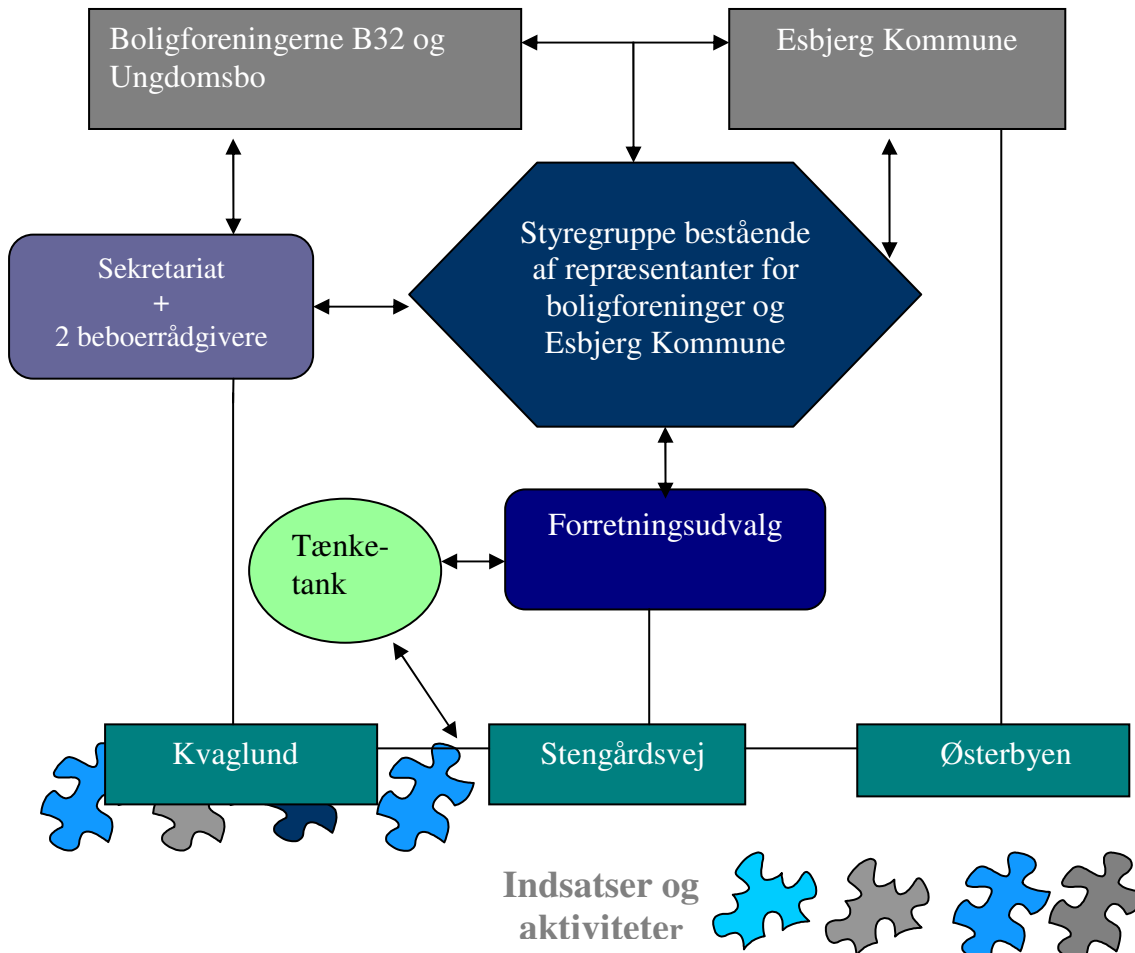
Boligforeningerne B32 og Ungdomsbo

Esbjerg Kommune

Sekretariat
+
2 beboerrådgivere

Styregruppe bestående af repræsentanter for boligforeninger og Esbjerg Kommune

Tænke-tank

Forretningsudvalg

Kvaglund

Stengårdsvej

Østerbyen

Indsatser og aktiviteter